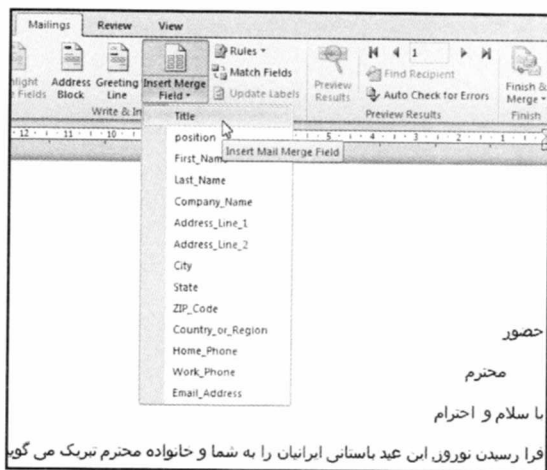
Mailings Review View

hlight Fields Address Block Greeting Line Insert Merge Field Rules Match Fields Update Labels Preview Results Find Recipient Auto Check for Errors Finish & Merge

Write & In Preview Results Finish

12 11 10 5 4 3 2 1

Title
position
First_Name
Last_Name
Company_Name
Address_Line_1
Address_Line_2
City
State
ZIP_Code
Country_or_Region
Home_Phone
Work_Phone
Email_Address

Insert Mail Merge Field

حضور

محترم

با سلام و احترام

فرا رسیدن نوروز این عید باستانی ایرانیان را به شما و خانواده محترم تبریک می گوی